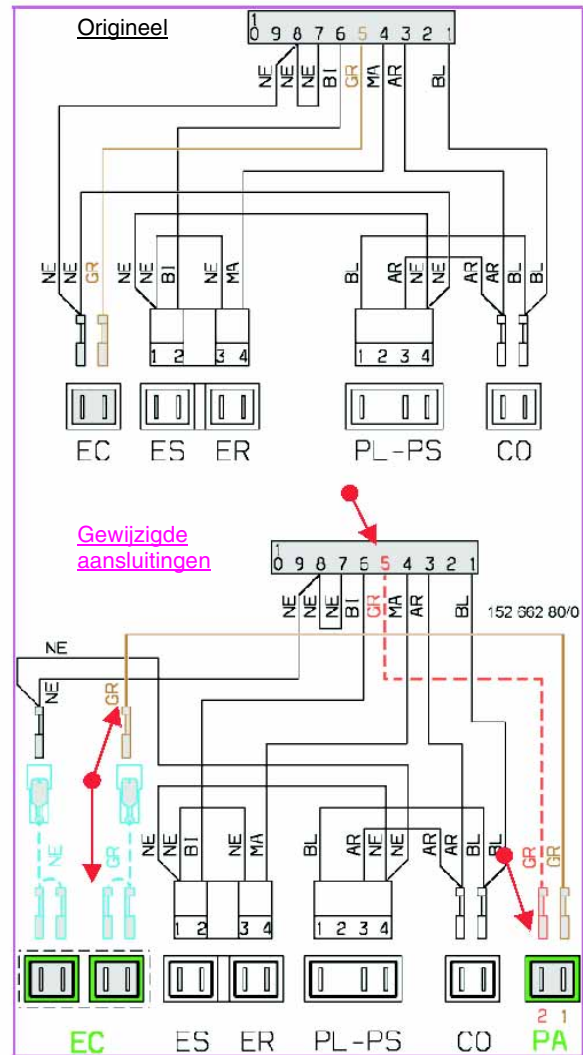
Origineel

1 0 9 8 7 6 5 4 3 2 1

NE NE BI GR MA AR BL

NE NE GR NE NE BI NE MA BL AR NE NE AR AR BL BL

1 2 3 4 1 2 3 4

EC ES ER PL-PS CO

Gewijzigde aansluitingen

1 0 9 8 7 6 5 4 3 2 1

NE NE BI GR MA AR BL

152 662 80/0

NE NE GR NE GR

NE NE BI NE MA BL AR NE NE AR AR BL BL GR GR

1 2 3 4 1 2 3 4

2 1

EC ES ER PL-PS CO PA